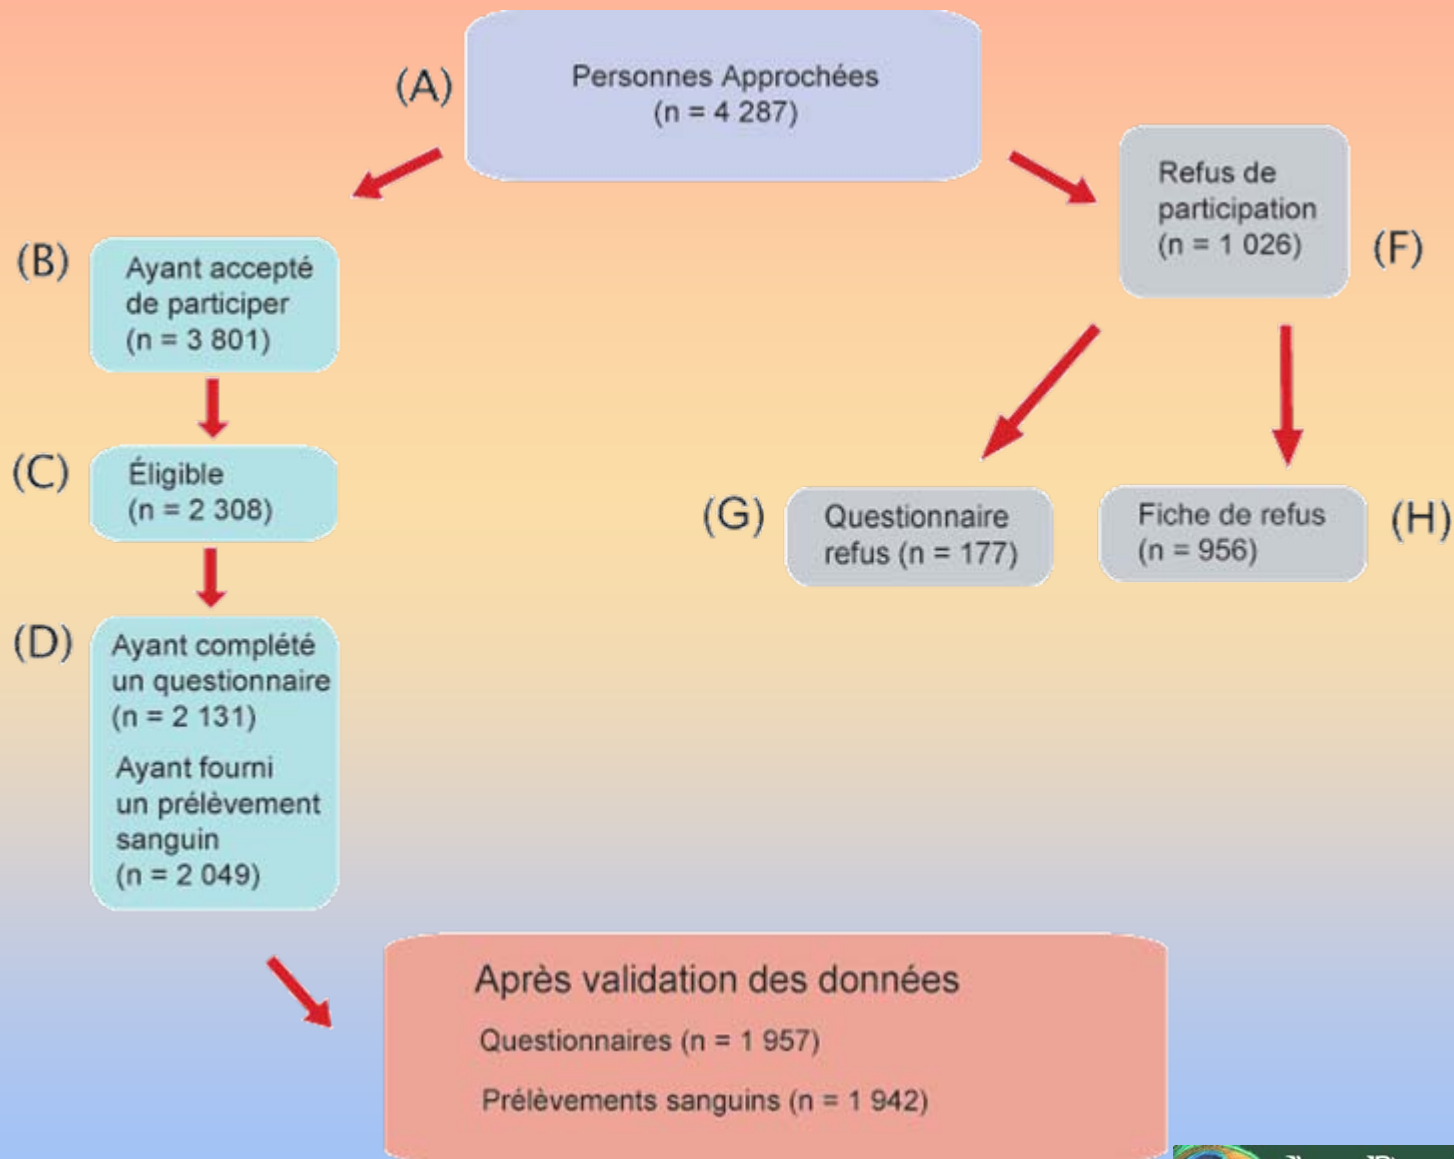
(A) Personnes Approchées (n = 4 287)

(B) Ayant accepté de participer (n = 3 801)

(C) Éligible (n = 2 308)

(D) Ayant complété un questionnaire (n = 2 131)

Ayant fourni un prélèvement sanguin (n = 2 049)

Refus de participation (n = 1 026) (F)

(G) Questionnaire refus (n = 177)

Fiche de refus (n = 956) (H)

Après validation des données

Questionnaires (n = 1 957)

Prélèvements sanguins (n = 1 942)